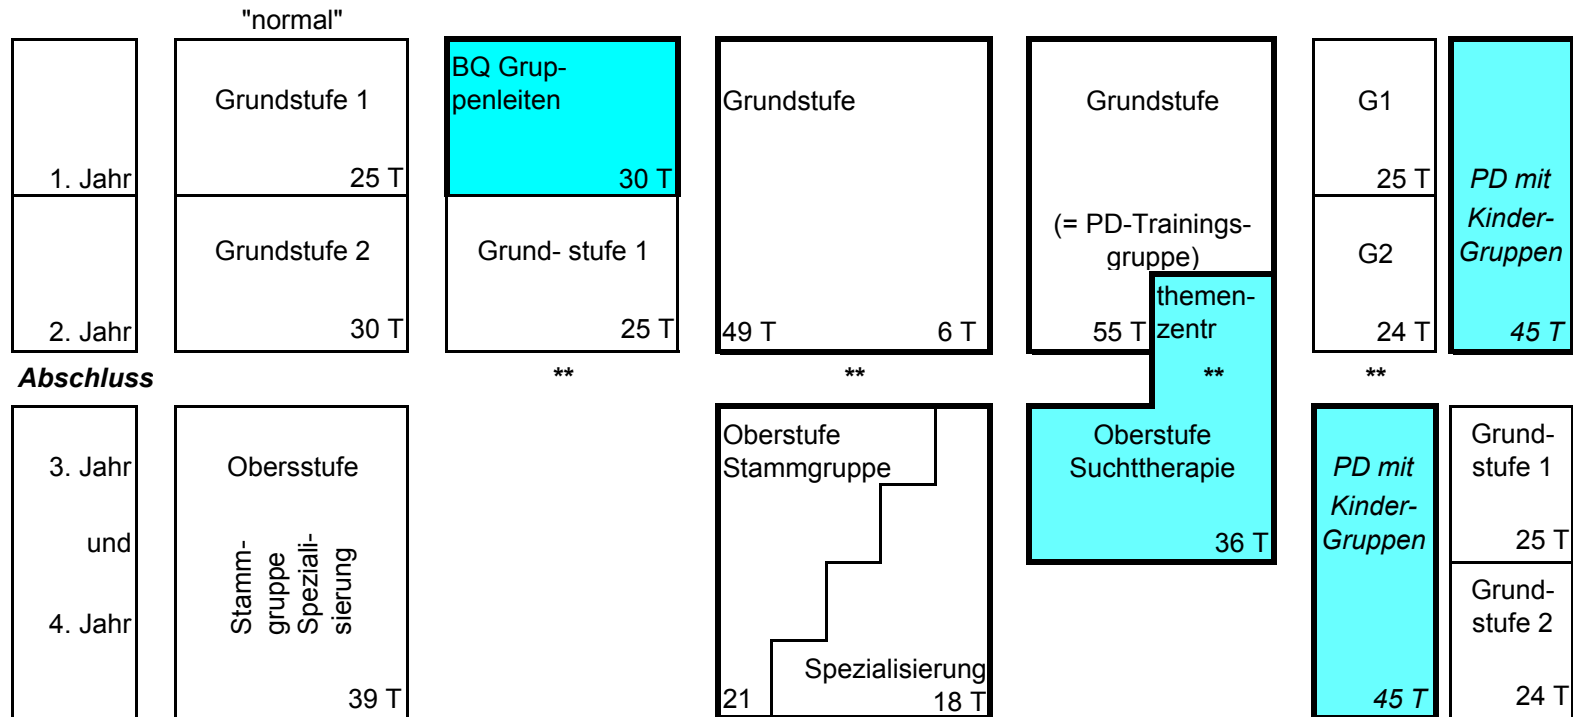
"normal"

1. Jahr

2. Jahr

Grundstufe 1

25 T

Grundstufe 2

30 T

BQ Gruppenleiten

30 T

Grund- stufe 1

25 T

Grundstufe

49 T

6 T

Grundstufe

(= PD-Trainingsgruppe)

55 T

themenzentr

G1

25 T

G2

24 T

*PD mit Kinder-Gruppen*

*45 T*

***Abschluss***

**

**

**

**

3. Jahr

und

4. Jahr

Obersstufe

Stammgruppe Spezialisierung

39 T

Oberstufe Stammgruppe

Spezialisierung

21

18 T

Oberstufe Suchttherapie

36 T

*PD mit Kinder-Gruppen*

*45 T*

Grundstufe 1

25 T

Grundstufe 2

24 T